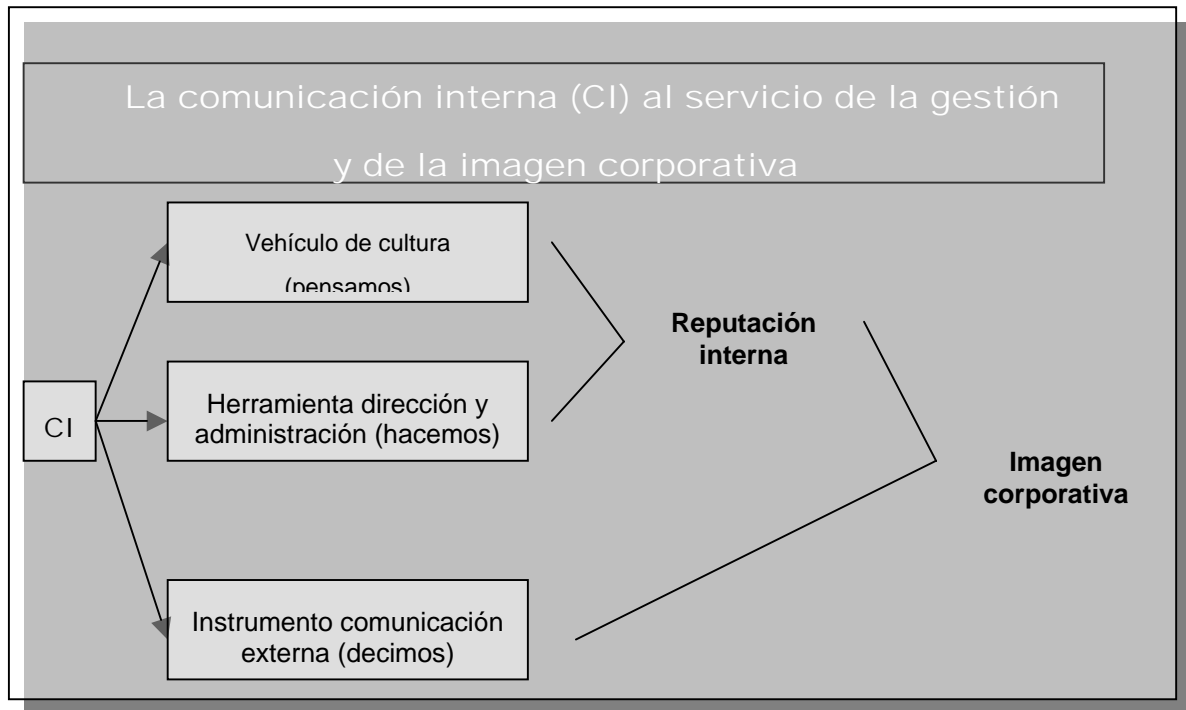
La comunicación interna (CI) al servicio de la gestión y de la imagen corporativa

Vehículo de cultura (pensamos)

Herramienta dirección y administración (hacemos)

Instrumento comunicación externa (decimos)

CI

Reputación interna

Imagen corporativa